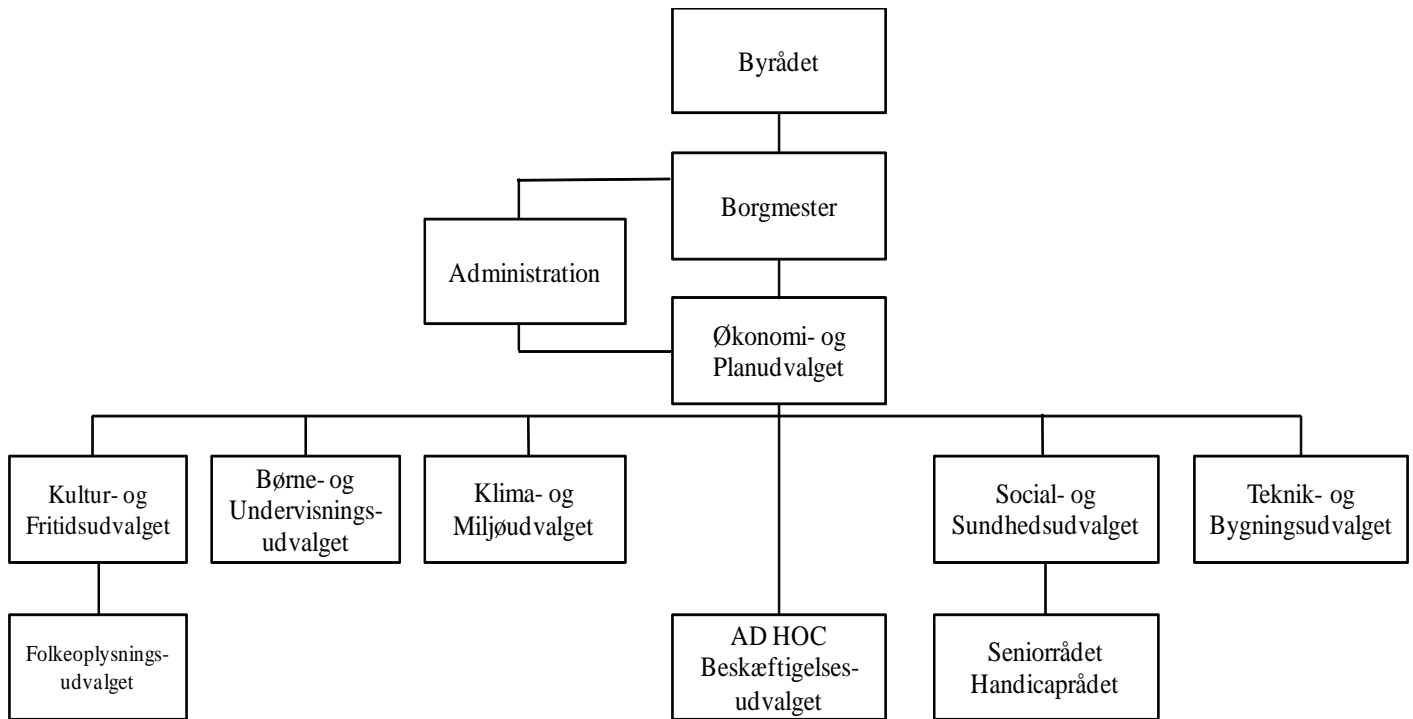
Byrådet

Borgmester

Administration

Økonomi- og Planudvalget

Kultur- og Fritidsudvalget

Børne- og Undervisnings-udvalget

Klima- og Miljøudvalget

Social- og Sundhedsudvalget

Teknik- og Bygningsudvalget

Folkeoplysnings-udvalget

AD HOC Beskæftigelses-udvalget

Seniorrådet Handicaprådet